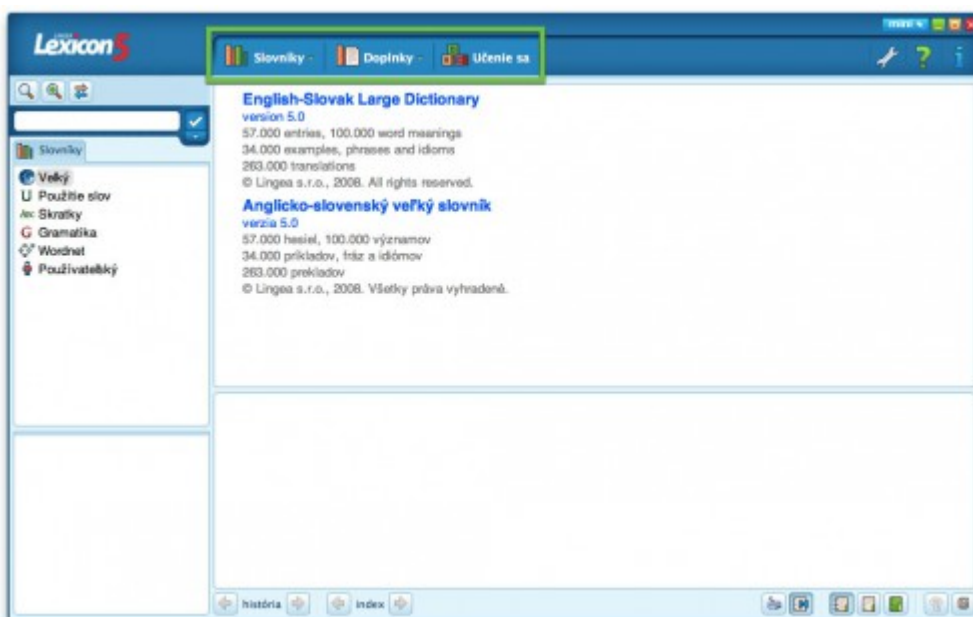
Lexicon 5

mini

Slovníky · Doplnky · Učenie sa

Slovníky

Veľký
Použitie slov
Skratky
Gramatika
Wordnet
Používateľský

English-Slovak Large Dictionary
version 5.0
57.000 entries, 100.000 word meanings
34.000 examples, phrases and idioms
263.000 translations
© Lingea s.r.o., 2008. All rights reserved.

Anglicko-slovenský veľký slovník
verzia 5.0
57.000 hesiel, 100.000 významov
34.000 príkladov, fráz a idiómov
263.000 prekladov
© Lingea s.r.o., 2008. Všetky práva vyhradené.

história · index